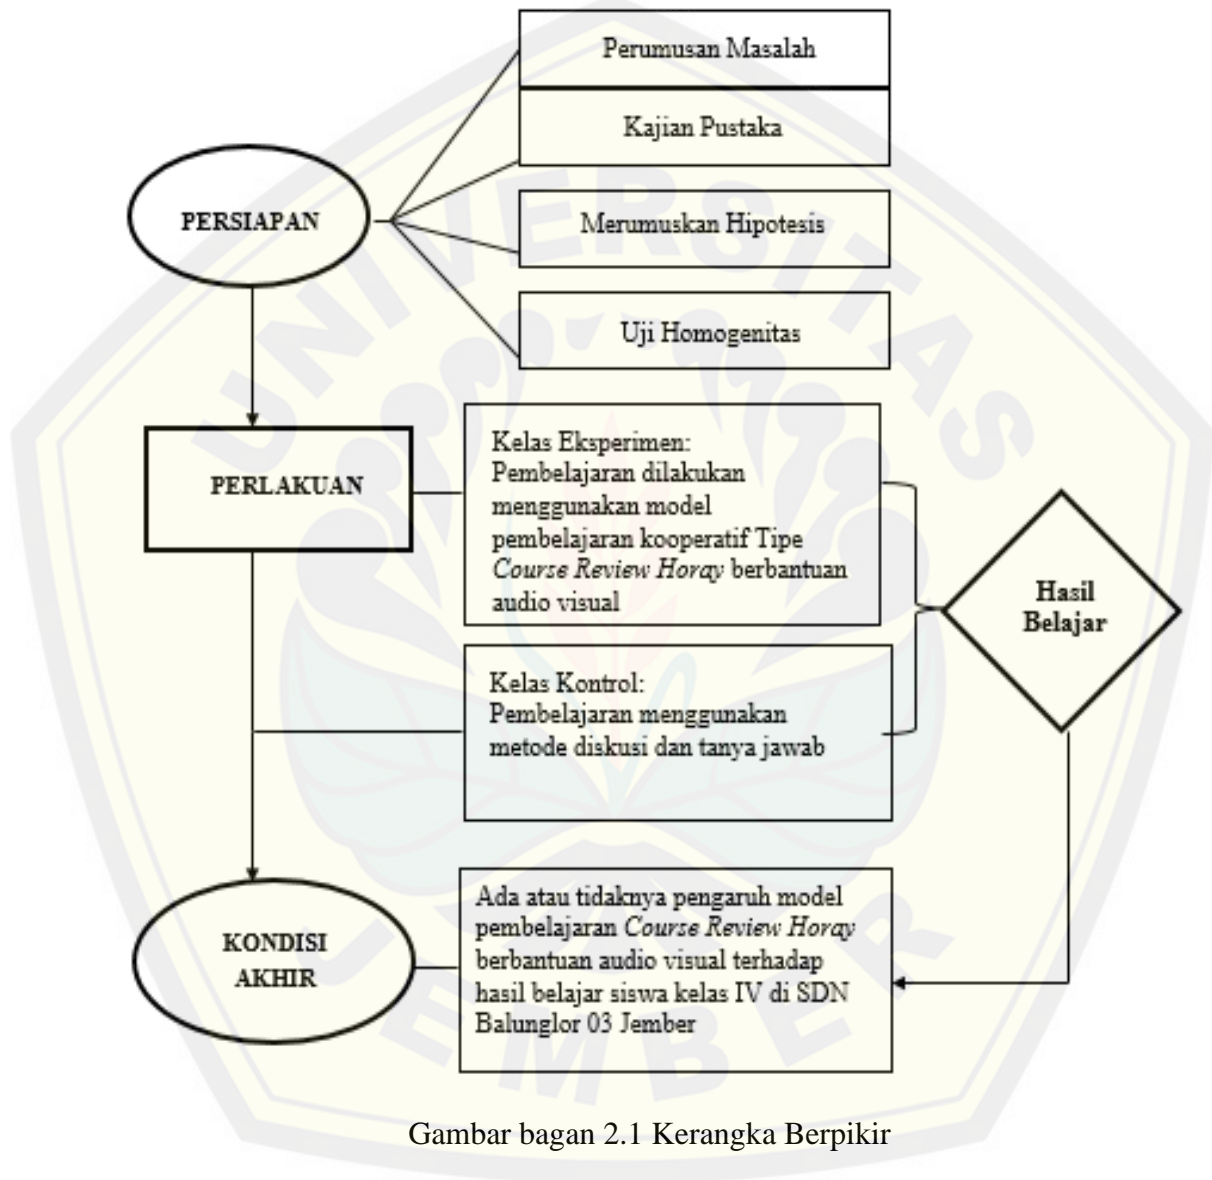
Perumusan Masalah

Kajian Pustaka

PERSIAPAN

Merumuskan Hipotesis

Uji Homogenitas

PERLAKUAN

Kelas Eksperimen: Pembelajaran dilakukan menggunakan model pembelajaran kooperatif Tipe *Course Review Horay* berbantuan audio visual

Hasil Belajar

Kelas Kontrol: Pembelajaran menggunakan metode diskusi dan tanya jawab

KONDISI AKHIR

Ada atau tidaknya pengaruh model pembelajaran *Course Review Horay* berbantuan audio visual terhadap hasil belajar siswa kelas IV di SDN Balunglor 03 Jember

Gambar bagan 2.1 Kerangka Berpikir